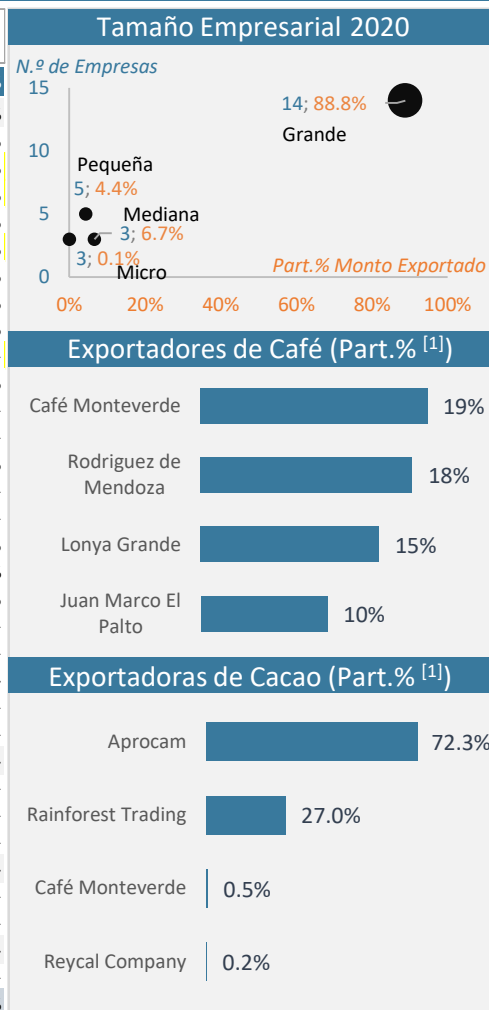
Tamaño Empresarial 2020

N.º de Empresas

15
10
5
0

14; 88.8%
Grande

Pequeña
5; 4.4%

Mediana
3; 6.7%

3; 0.1%
Micro

Part.% Monto Exportado

0% 20% 40% 60% 80% 100%

Exportadores de Café (Part.% [1])

| | |
|---|---|
| Café Monteverde | 19% |
| Rodriguez de Mendoza | 18% |
| Lonya Grande | 15% |
| Juan Marco El Palto | 10% |

Exportadoras de Cacao (Part.% [1])

| | |
|---|---|
| Aprocam | 72.3% |
| Rainforest Trading | 27.0% |
| Café Monteverde | 0.5% |
| Reycal Company | 0.2% |